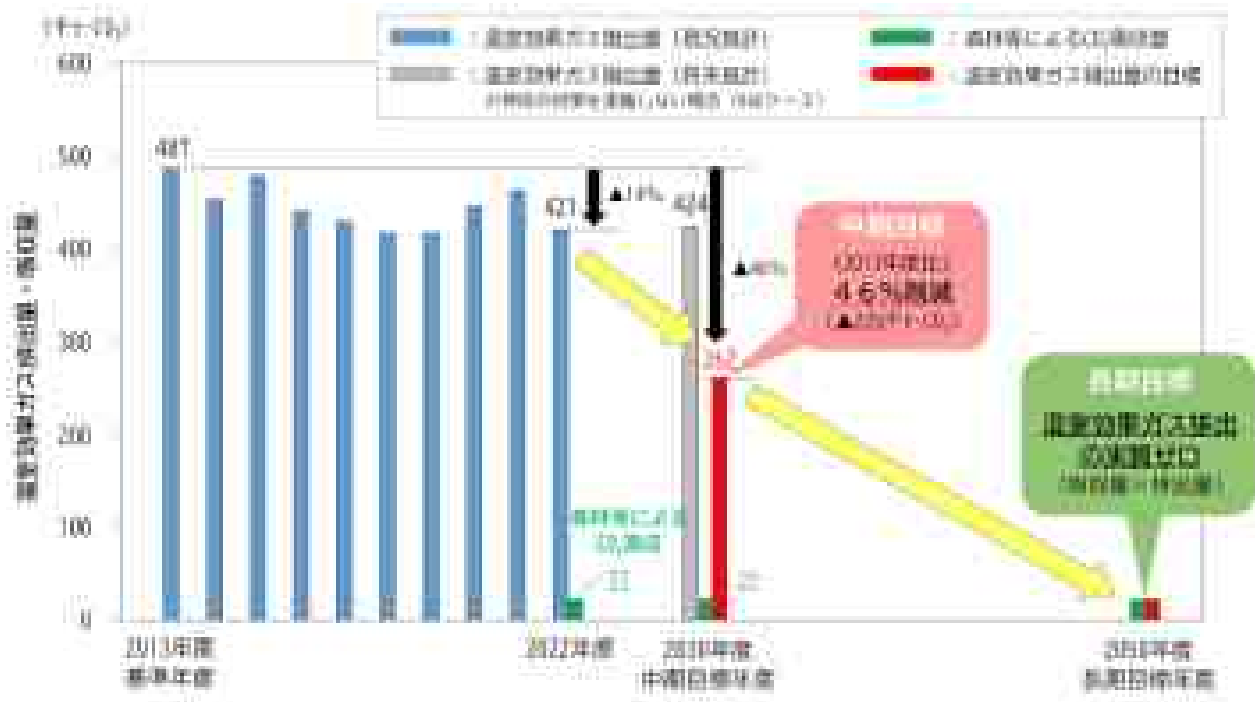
(千t-CO₂)
600
500
400
300
200
100
0

温室効果ガス排出量（現況推計）
温室効果ガス排出量（将来推計）
※特段の対策を実施しない場合（BAUケース）
森林等による CO₂吸収量
温室効果ガス排出量の目標

487
421
▲14%
424
▲46%
262

中期目標
2013年度比
46%削減
（▲225千t-CO₂）

森林等による CO₂吸収量
22
22

長期目標
温室効果ガス排出の実質ゼロ
（吸収量＝排出量）

温室効果ガス排出量・吸収量

2013年度
基準年度
2022年度
2030年度
中期目標年度
2050年度
長期目標年度